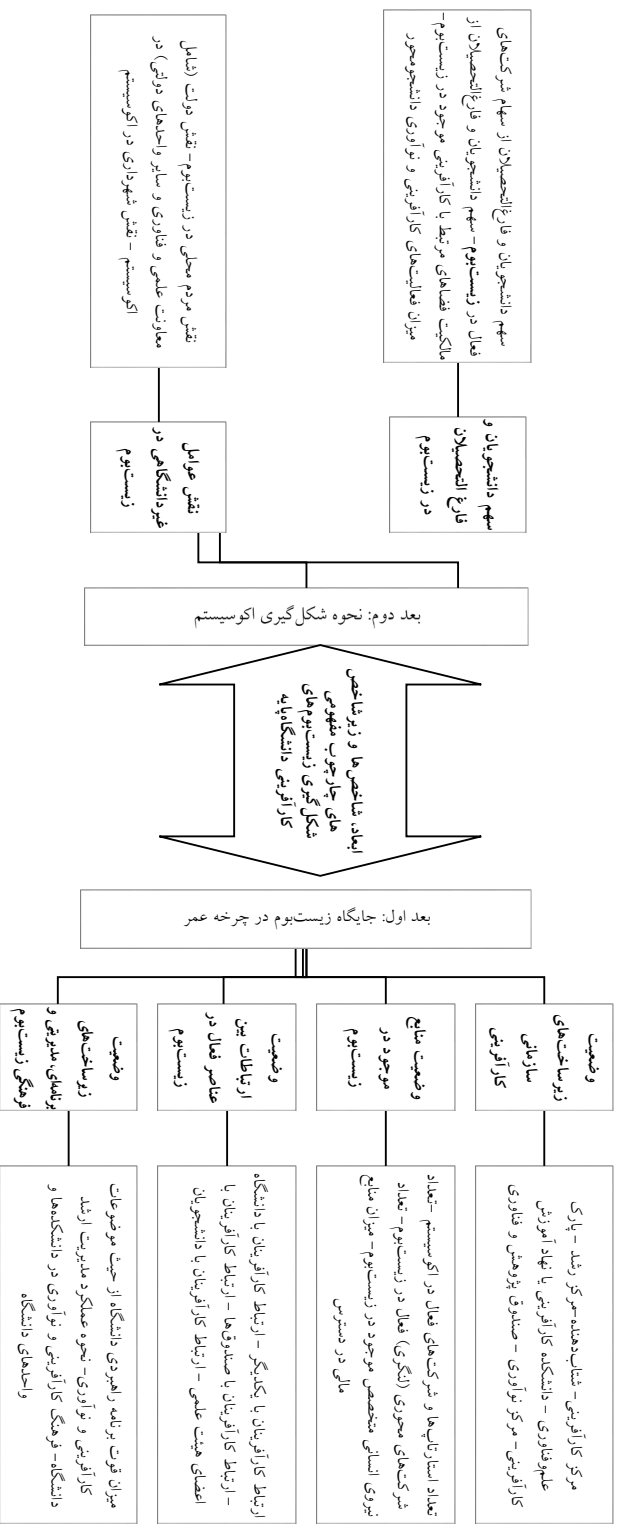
سهم دانشجویان و فارغ‌التحصیلان از سهام شرکت‌های فعال در زیست‌بوم- سهم دانشجویان و فارغ‌التحصیلان از مالکیت فضاهای مرتبط با کارآفرینی موجود در زیست‌بوم- میزان فعالیت‌های کارآفرینی و نوآوری دانشجومحور

سهم دانشجویان و فارغ التحصیلان در زیست‌بوم

نقش مردم محلی در زیست‌بوم- نقش دولت (شامل معاونت علمی و فناوری و سایر واحدهای دولتی) در اکوسیستم - نقش شهرداری در اکوسیستم

نقش عوامل غیردانشگاهی در زیست‌بوم

بعد دوم: نحوه شکل‌گیری اکوسیستم

ابعاد، شاخص‌ها و زیرشاخص‌های چارچوب مفهومی شکل‌گیری زیست‌بوم‌های کارآفرینی دانشگاه‌پایه

بعد اول: جایگاه زیست‌بوم در چرخه عمر

وضعیت زیرساخت‌های سازمانی کارآفرینی

مرکز کارآفرینی- شتابدهنده- مرکز رشد- پارک علم‌وفناوری- دانشکده کارآفرینی یا نهاد آموزش کارآفرینی- مرکز نوآوری- صندوق پژوهش و فناوری

وضعیت منابع موجود در زیست‌بوم

تعداد استارتاپ‌ها و شرکت‌های فعال در اکوسیستم -تعداد شرکت‌های محوری (لنگر) فعال در زیست‌بوم- تعداد نیروی انسانی متخصص موجود در زیست‌بوم- میزان منابع مالی در دسترس

وضعیت ارتباطات بین عناصر فعال در زیست‌بوم

ارتباط کارآفرینان با یکدیگر- ارتباط کارآفرینان با دانشگاه- ارتباط کارآفرینان با صندوق‌ها- ارتباط کارآفرینان با دانشجویان - ارتباط کارآفرینان با اعضای هیئت علمی

وضعیت زیرساخت‌های برنامه‌ای، مدیریتی و فرهنگی زیست‌بوم

میزان قوت برنامه راهبردی دانشگاه از حیث موضوعات کارآفرینی و نوآوری- نحوه عملکرد مدیریت ارشد دانشگاه- فرهنگ کارآفرینی و نوآوری در دانشکده‌ها و واحدهای دانشگاه